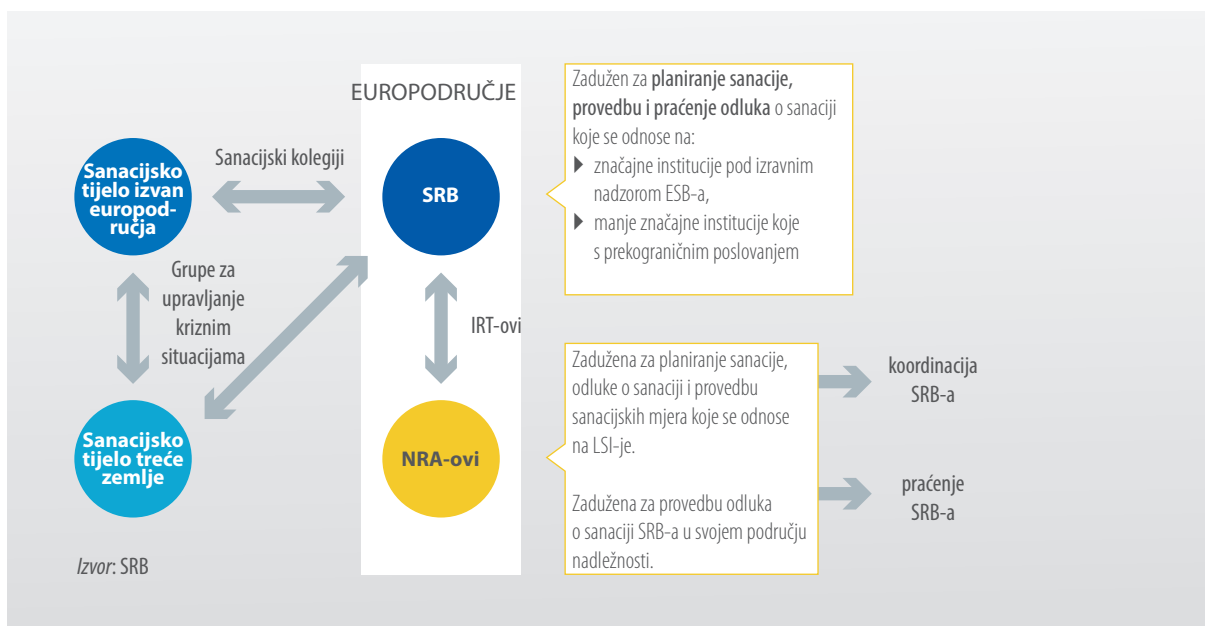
EUROPODRUČJE

Sanacijsko tijelo izvan europodručja

Sanacijski kolegiji

SRB

Zadužen za **planiranje sanacije, provedbu i praćenje odluka** o sanaciji koje se odnose na:
- značajne institucije pod izravnim nadzorom ESB-a,
- manje značajne institucije koje s prekograničnim poslovanjem

Grupe za upravljanje kriznim situacijama

IRT-ovi

Sanacijsko tijelo treće zemlje

NRA-ovi

Zadužena za planiranje sanacije, odluke o sanaciji i provedbu sanacijskih mjera koje se odnose na LSI-je.

Zadužena za provedbu odluka o sanaciji SRB-a u svojem području nadležnosti.

koordinacija SRB-a

praćenje SRB-a

*Izvor*: SRB